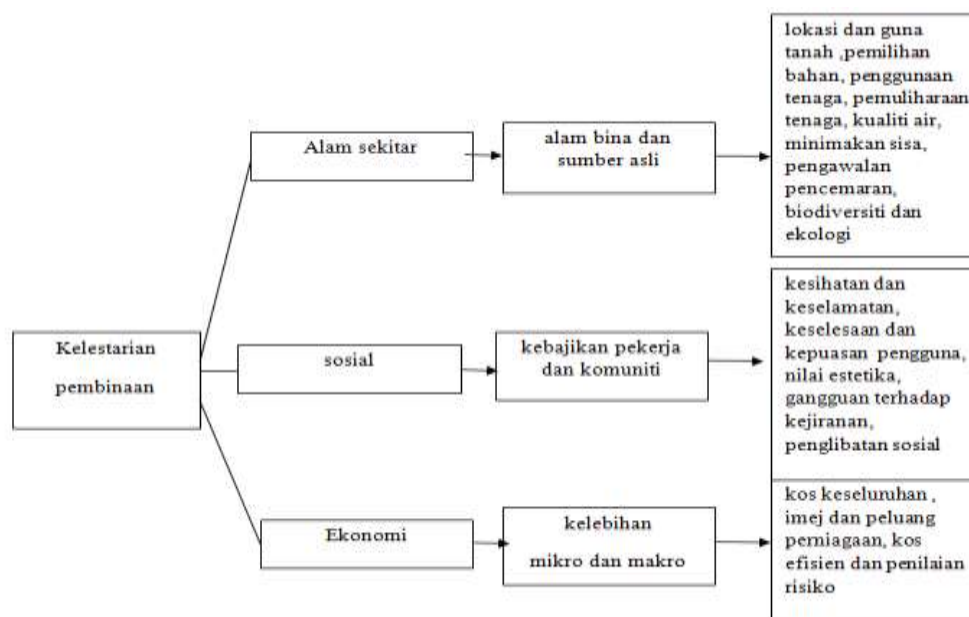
Kelestarian pembinaan

Alam sekitar

alam bina dan sumber asli

lokasi dan guna tanah ,pemilihan bahan, penggunaan tenaga, pemuliharaan tenaga, kualiti air, minimakan sisa, pengawalan pencemaran, biodiversiti dan ekologi

sosial

kebajikan pekerja dan komuniti

kesihatan dan keselamatan, keselesaan dan kepuasan pengguna, nilai estetika, gangguan terhadap kejiranan, penglibatan sosial

Ekonomi

kelebihan mikro dan makro

kos keseluruhan , imej dan peluang pemiagaan, kos efisien dan penilaian risiko